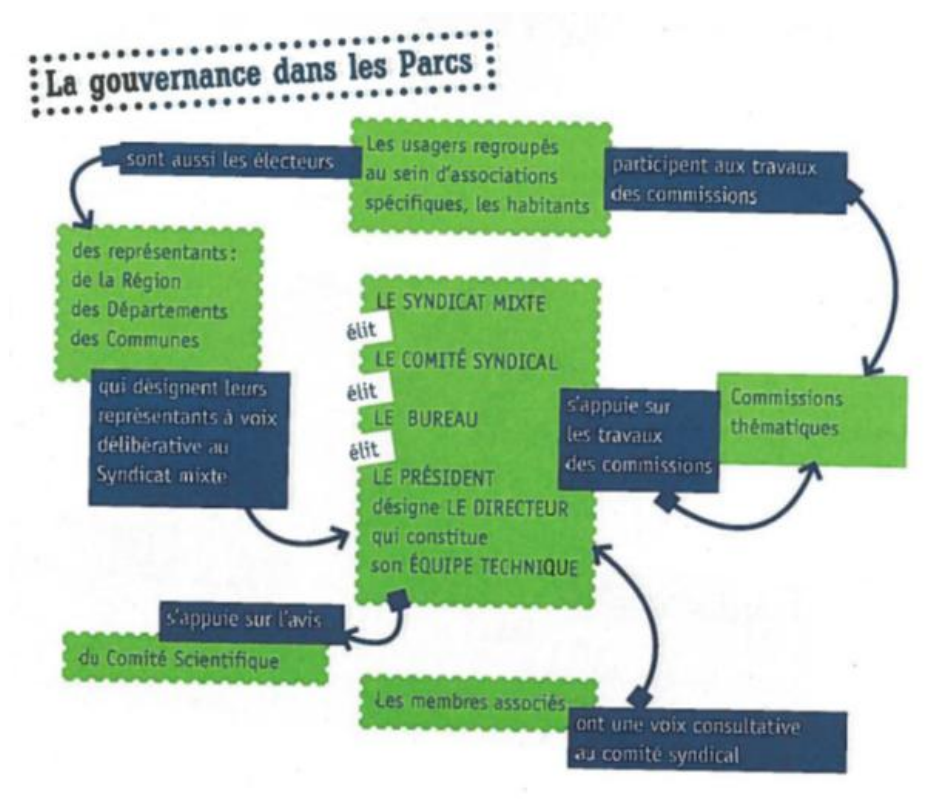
La gouvernance dans les Parcs

sont aussi les électeurs

Les usagers regroupés au sein d'associations spécifiques, les habitants

participent aux travaux des commissions

des représentants : de la Région des Départements des Communes

qui désignent leurs représentants à voix délibérative au Syndicat mixte

LE SYNDICAT MIXTE
élit
LE COMITÉ SYNDICAL
élit
LE BUREAU
élit
LE PRÉSIDENT désigne LE DIRECTEUR qui constitue son ÉQUIPE TECHNIQUE

s'appuie sur les travaux des commissions

Commissions thématiques

s'appuie sur l'avis

du Comité Scientifique

Les membres associés

ont une voix consultative au comité syndical